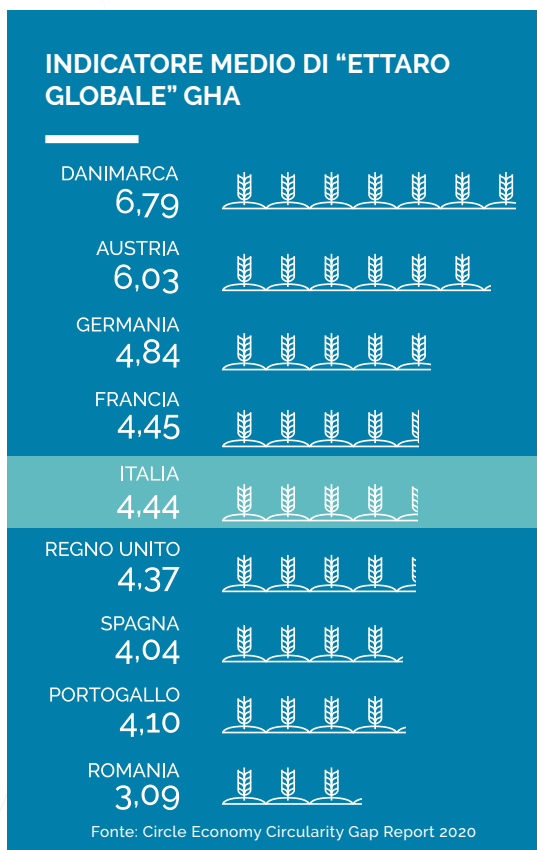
INDICATORE MEDIO DI “ETTARO GLOBALE” GHA

DANIMARCA
6,79

AUSTRIA
6,03

GERMANIA
4,84

FRANCIA
4,45

ITALIA
4,44

REGNO UNITO
4,37

SPAGNA
4,04

PORTOGALLO
4,10

ROMANIA
3,09

Fonte: Circle Economy Circularity Gap Report 2020